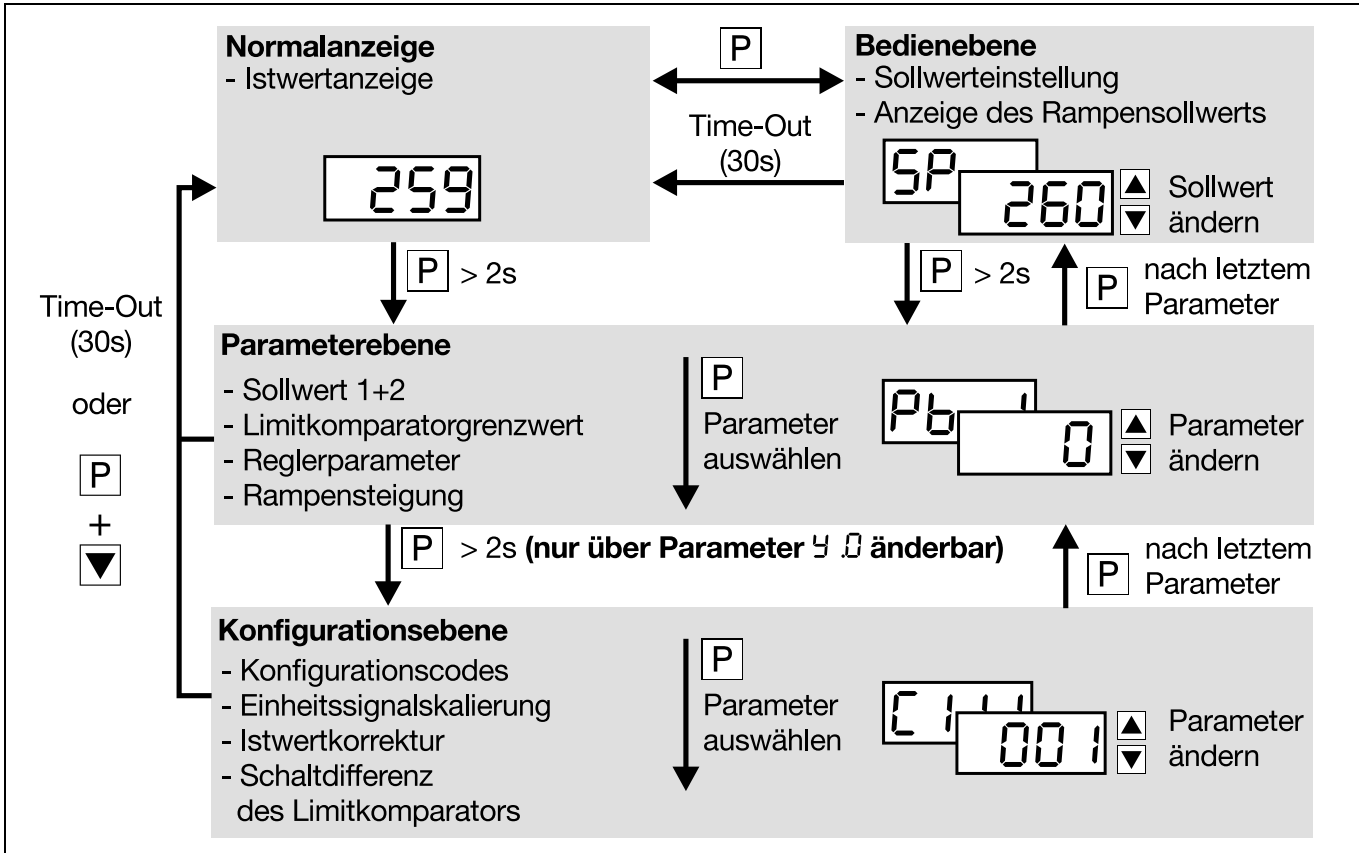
Normalanzeige
- Istwertanzeige

259

P

Time-Out
(30s)

Bedienebene
- Sollwerteinstellung
- Anzeige des Rampensollwerts

SP
260 ▲ Sollwert
▼ ändern

P > 2s

P > 2s

P nach letztem Parameter

Time-Out
(30s)

oder

P
+
▼

Parameterebene
- Sollwert 1+2
- Limitkomparatorgrenzwert
- Reglerparameter
- Rampensteigung

P
Parameter auswählen

Pb
0 ▲ Parameter
▼ ändern

P > 2s (nur über Parameter Y.0 änderbar)

P nach letztem Parameter

Konfigurationsebene
- Konfigurationscodes
- Einheitssignalskalierung
- Istwertkorrektur
- Schaltdifferenz des Limitkomparators

P
Parameter auswählen

C1
001 ▲ Parameter
▼ ändern